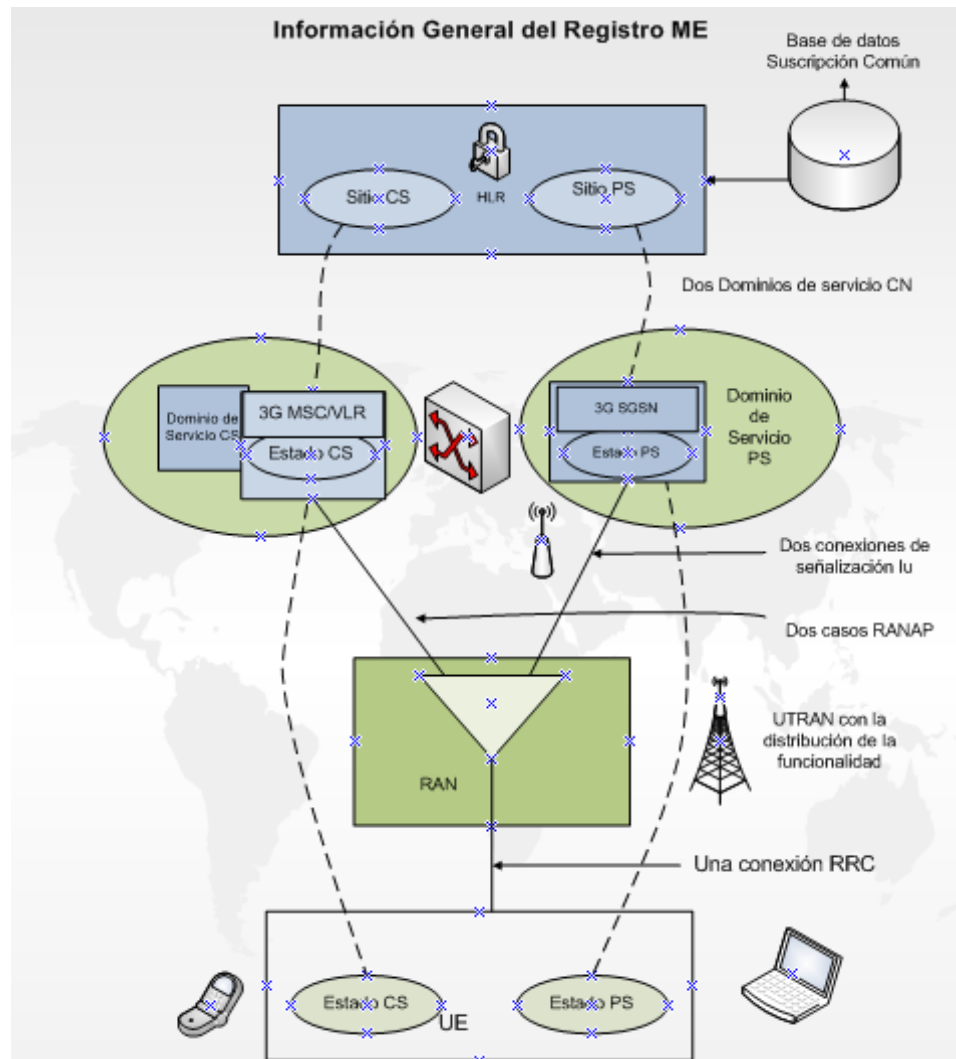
Información General del Registro ME

Base de datos Suscripción Común

Sitio CS

HLR

Sitio PS

Dos Dominios de servicio CN

Dominio de Servicio CS

3G MSC/VLR

Estado CS

3G SGSN

Estado PS

Dominio de Servicio PS

Dos conexiones de señalización lu

Dos casos RANAP

UTRAN con la distribución de la funcionalidad

RAN

Una conexión RRC

Estado CS

Estado PS

UE